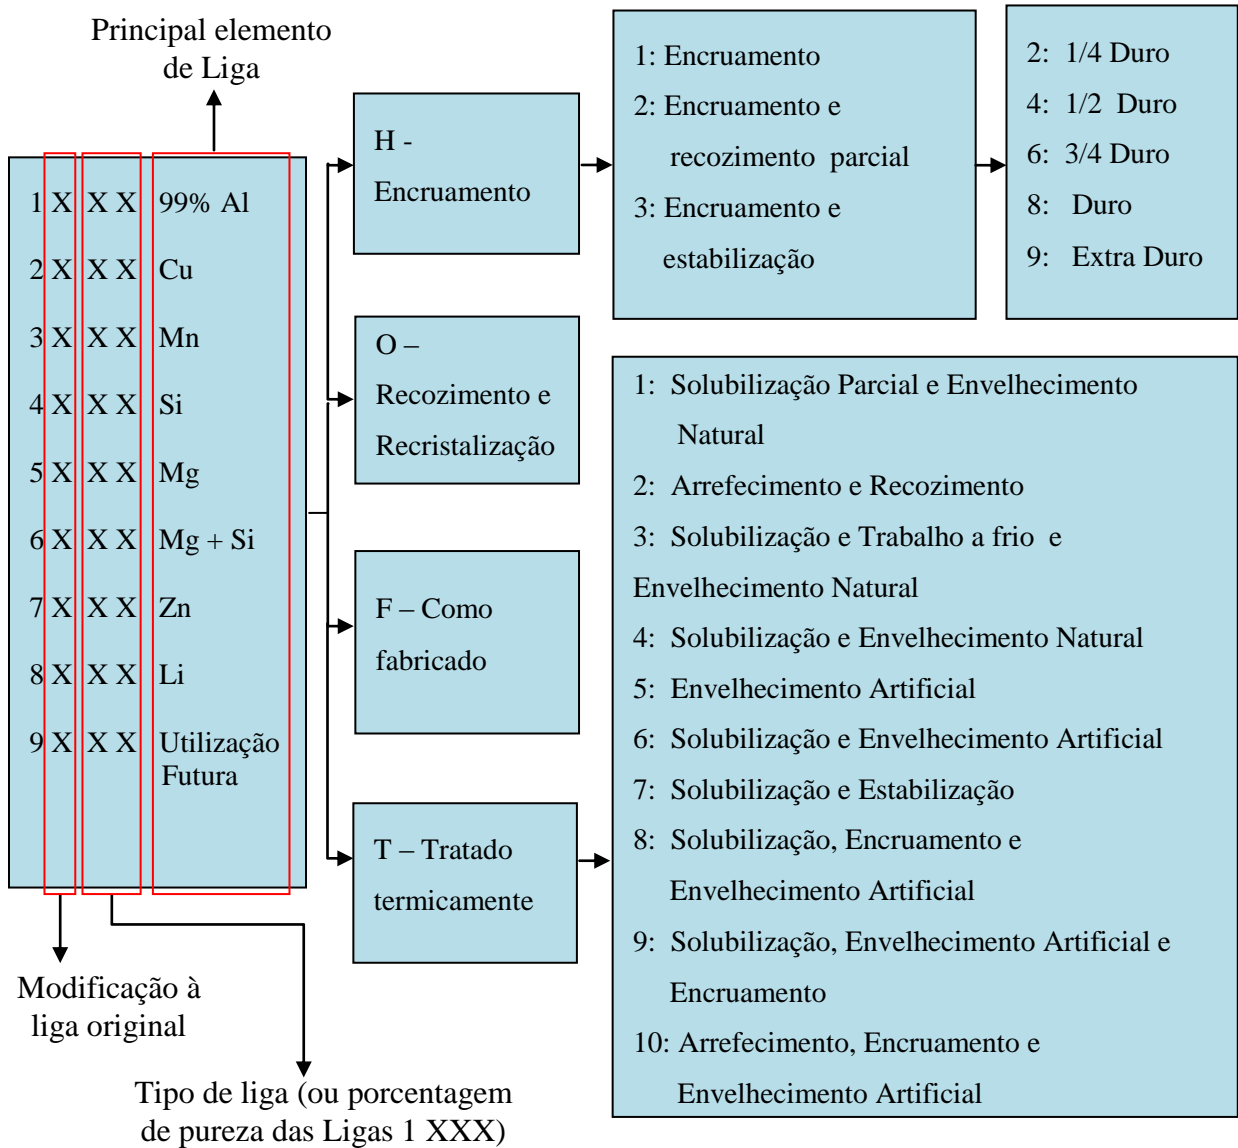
Principal elemento de Liga

1 X X X 99% Al
2 X X X Cu
3 X X X Mn
4 X X X Si
5 X X X Mg
6 X X X Mg + Si
7 X X X Zn
8 X X X Li
9 X X X Utilização Futura

Modificação à liga original

Tipo de liga (ou porcentagem de pureza das Ligas 1 XXX)

H - Encruamento

O – Recozimento e Recristalização

F – Como fabricado

T – Tratado termicamente

1: Encruamento
2: Encruamento e recozimento parcial
3: Encruamento e estabilização

2: 1/4 Duro
4: 1/2 Duro
6: 3/4 Duro
8: Duro
9: Extra Duro

1: Solubilização Parcial e Envelhecimento Natural
2: Arrefecimento e Recozimento
3: Solubilização e Trabalho a frio e Envelhecimento Natural
4: Solubilização e Envelhecimento Natural
5: Envelhecimento Artificial
6: Solubilização e Envelhecimento Artificial
7: Solubilização e Estabilização
8: Solubilização, Encruamento e Envelhecimento Artificial
9: Solubilização, Envelhecimento Artificial e Encruamento
10: Arrefecimento, Encruamento e Envelhecimento Artificial